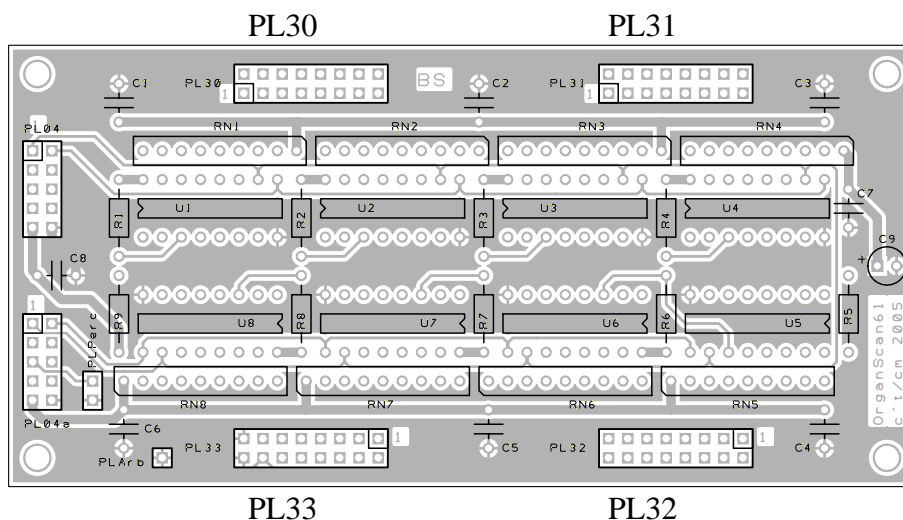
PL30 PL31

C1 PL30 1 BS C2 PL31 1 C3

PL04 1

RN1 RN2 RN3 RN4

C7

R1 U1 R2 U2 R3 U3 R4 U4

C9 +

C8

1

R9 U8 R8 U7 R7 U6 R6 U5 R5

PLPerc

OrganScan61 c't/cm 2005

RN8 RN7 RN6 RN5

PL04a

C6

PLArb PL33 1 C5 PL32 1 C4

PL33 PL32